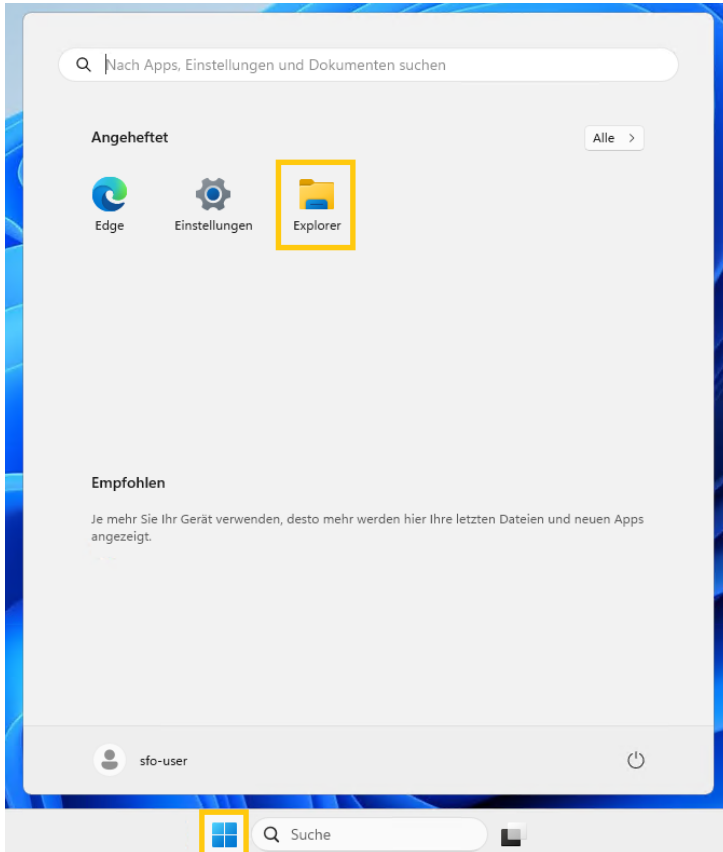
Nach Apps, Einstellungen und Dokumenten suchen

Angeheftet

Alle >

Edge

Einstellungen

Explorer

Empfohlen

Je mehr Sie Ihr Gerät verwenden, desto mehr werden hier Ihre letzten Dateien und neuen Apps angezeigt.

sfo-user

Suche